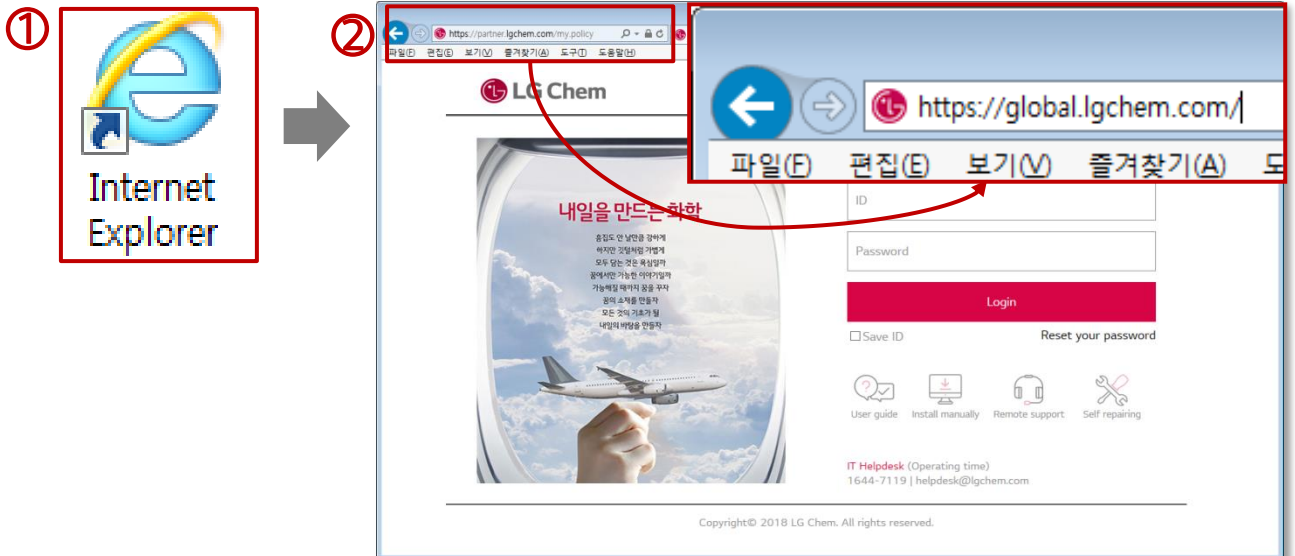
①

Internet Explorer

②

https://partner.lgchem.com/my.policy

파일(F) 편집(E) 보기(V) 즐겨찾기(A) 도구(T) 도움말(H)

https://global.lgchem.com/

파일(F) 편집(E) 보기(V) 즐겨찾기(A) 도

LG Chem

내일을 만드는 화학

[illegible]

ID

Password

Login

Save ID

Reset your password

User guide

Install manually

Remote support

Self repairing

IT Helpdesk (Operating time)
1644-7119 | helpdesk@lgchem.com

Copyright© 2018 LG Chem. All rights reserved.